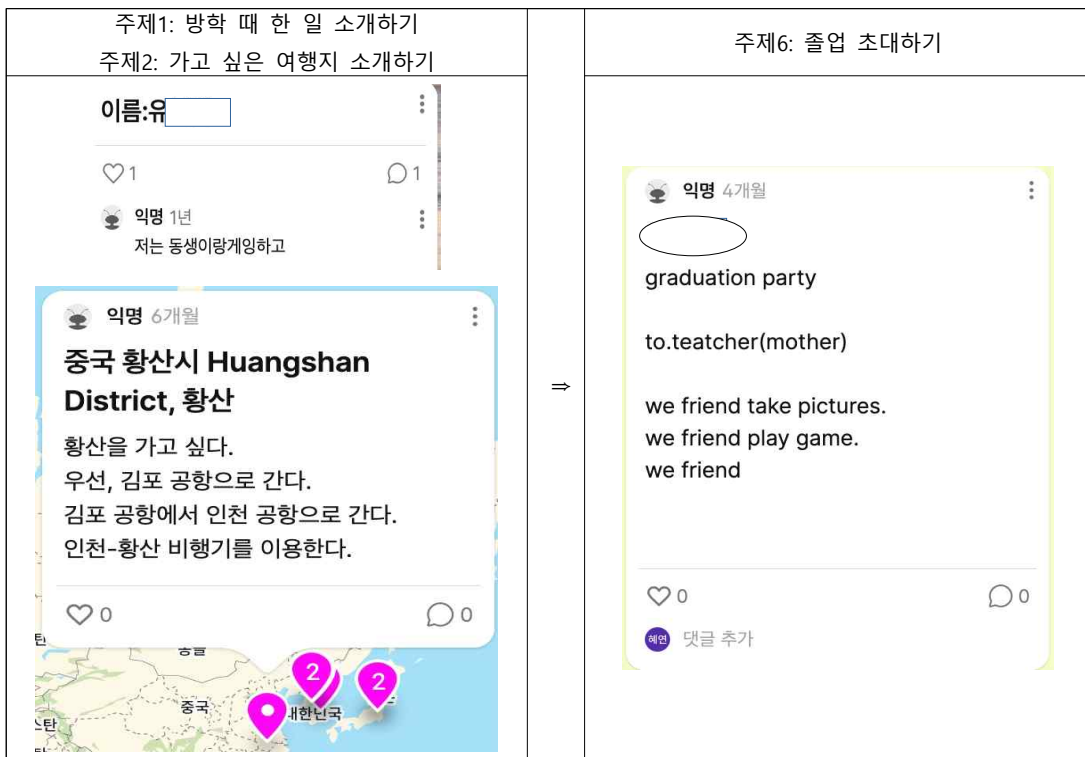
| 주제1: 방학 때 한 일 소개하기<br>주제2: 가고 싶은 여행지 소개하기 | | 주제6: 졸업 초대하기 |
|---|---|---|
| 이름:유<br><br>1 1<br><br>익명 1년<br>저는 동생이랑게임하고<br><br>익명 6개월<br>중국 황산시 Huangshan District, 황산<br>황산을 가고 싶다.<br>우선, 김포 공항으로 간다.<br>김포 공항에서 인천 공항으로 간다.<br>인천-황산 비행기를 이용한다.<br><br>0 0<br><br>몽골 중국 대한민국 2 2 | ⇒ | 익명 4개월<br><br>graduation party<br><br>to.teatcher(mother)<br><br>we friend take pictures.<br>we friend play game.<br>we friend<br><br>0 0<br><br>혜연 댓글 추가 |